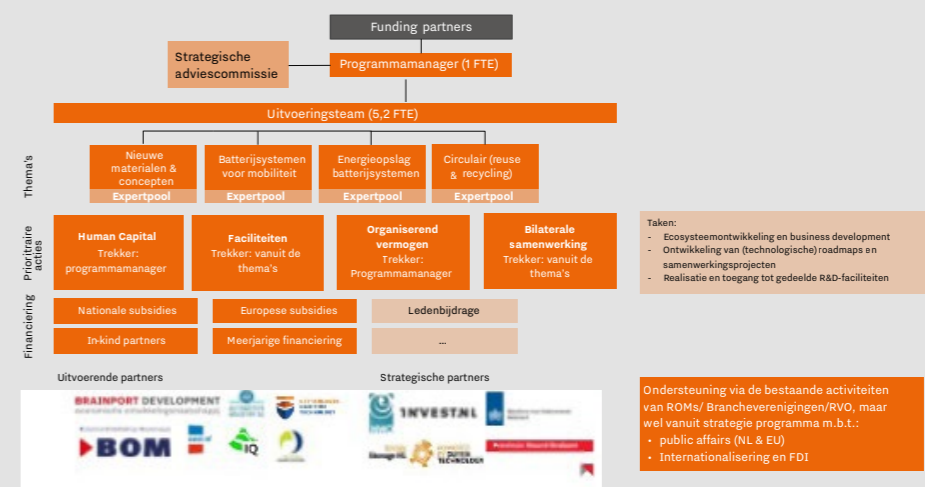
Funding partners

Strategische adviescommissie

Programmamanager (1 FTE)

Uitvoeringsteam (5,2 FTE)

Thema's

Nieuwe materialen & concepten
Expertpool

Batterijsystemen voor mobiliteit
Expertpool

Energieopslag batterijsystemen
Expertpool

Circulair (reuse & recycling)
Expertpool

Prioritaire acties

Human Capital
Trekker: programmamanager

Faciliteiten
Trekker: vanuit de thema's

Organiserend vermogen
Trekker: Programmamanager

Bilaterale samenwerking
Trekker: vanuit de thema's

Taken:
- Ecosysteemontwikkeling en business development
- Ontwikkeling van (technologische) roadmaps en samenwerkingsprojecten
- Realisatie en toegang tot gedeelde R&D-faciliteiten

Financiering

Nationale subsidies

Europese subsidies

Ledenbijdrage

In-kind partners

Meerjarige financiering

...

Uitvoerende partners

Strategische partners

BRAINPORT DEVELOPMENT
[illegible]

BOM

IQ

INVEST NL

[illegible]

Ondersteuning via de bestaande activiteiten van ROMs/ Brancheverenigingen/RVO, maar wel vanuit strategie programma m.b.t.:
- public affairs (NL & EU)
- Internationalisering en FDI